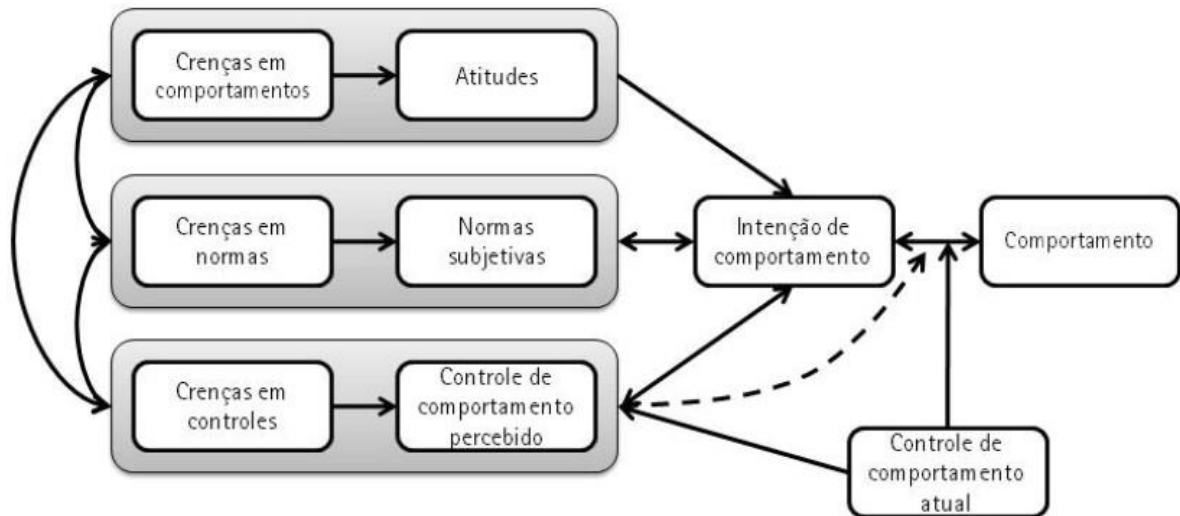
Crenças em comportamentos

Atitudes

Crenças em normas

Normas subjetivas

Intenção de comportamento

Comportamento

Crenças em controles

Controle de comportamento percebido

Controle de comportamento atual